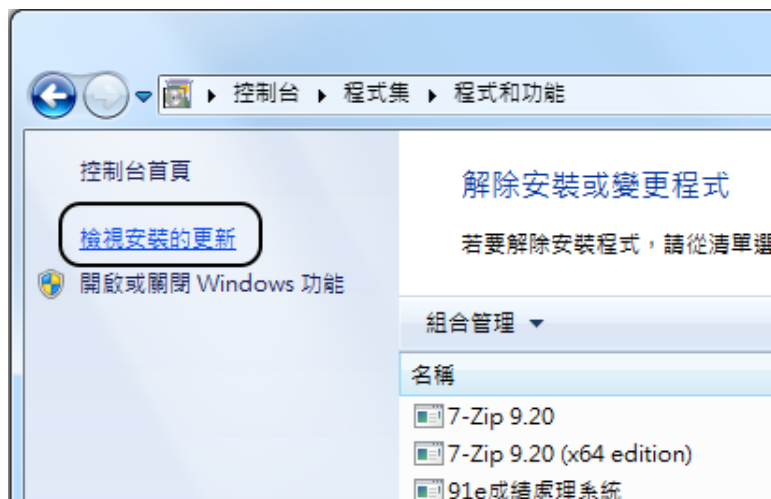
▸ 控制台 ▸ 程式集 ▸ 程式和功能

控制台首頁

檢視安裝的更新

開啟或關閉 Windows 功能

解除安裝或變更程式

若要解除安裝程式，請從清單選

組合管理 ▾

名稱

7-Zip 9.20

7-Zip 9.20 (x64 edition)

91e成績處理系統